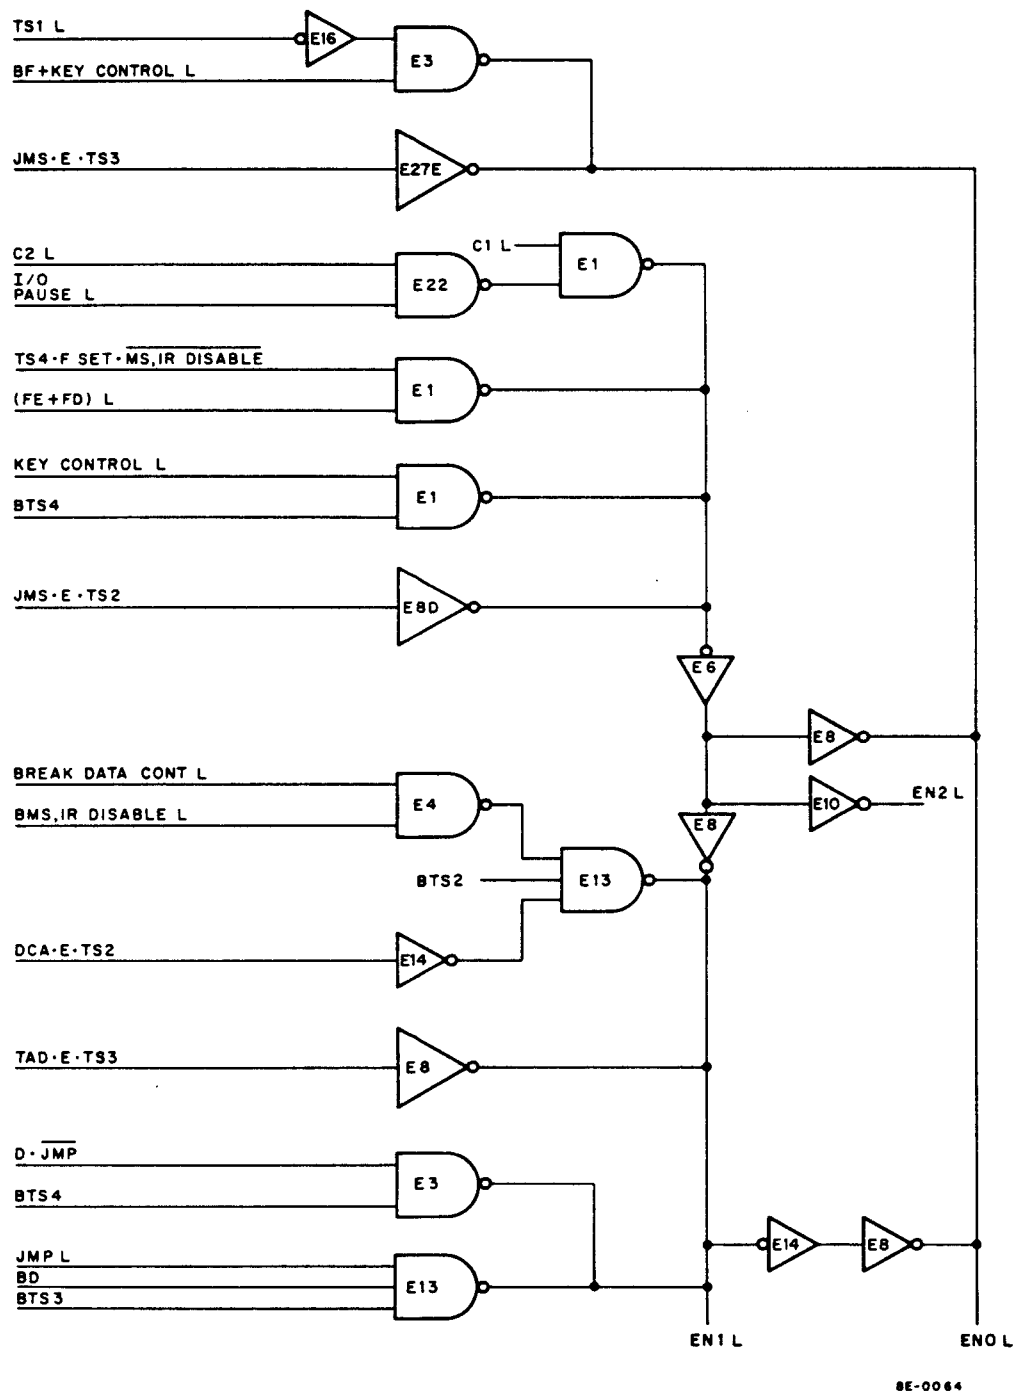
TS1 L
E16
E3
BF+KEY CONTROL L
JMS·E·TS3
E27E
C2 L
C1 L
E1
I/O PAUSE L
E22
TS4·F SET·$\overline{MS,IR\ DISABLE}$
E1
(FE+FD) L
KEY CONTROL L
E1
BTS4
JMS·E·TS2
E8D
E6
E8
BREAK DATA CONT L
E4
E10
EN2 L
BMS,IR DISABLE L
E8
BTS2
E13
DCA·E·TS2
E14
TAD·E·TS3
E8
D·$\overline{JMP}$
E3
BTS4
E14
E8
JMP L
BD
E13
BTS3
EN1 L
EN0 L
8E-0064